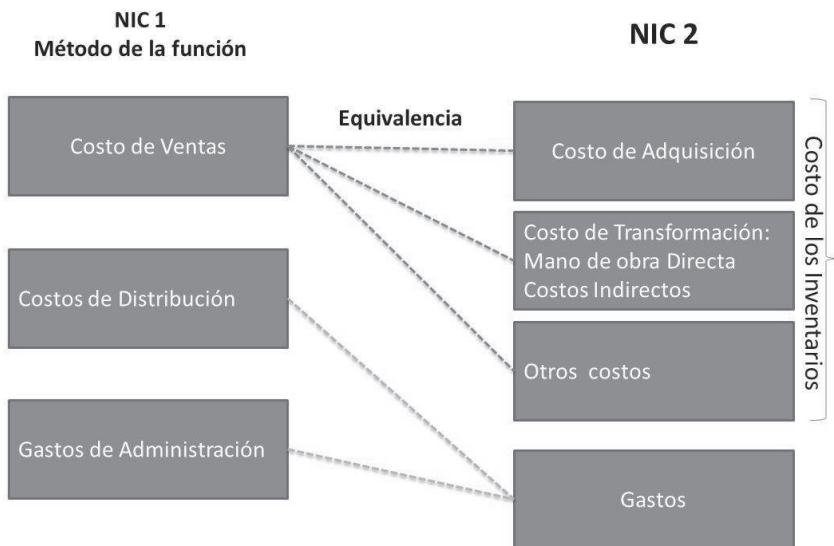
NIC 1
Método de la función

NIC 2

Costo de Ventas

Equivalencia

Costo de Adquisición

Costo de Transformación:
Mano de obra Directa
Costos Indirectos

Costos de Distribución

Otros costos

Gastos de Administración

Gastos

Costo de los Inventarios